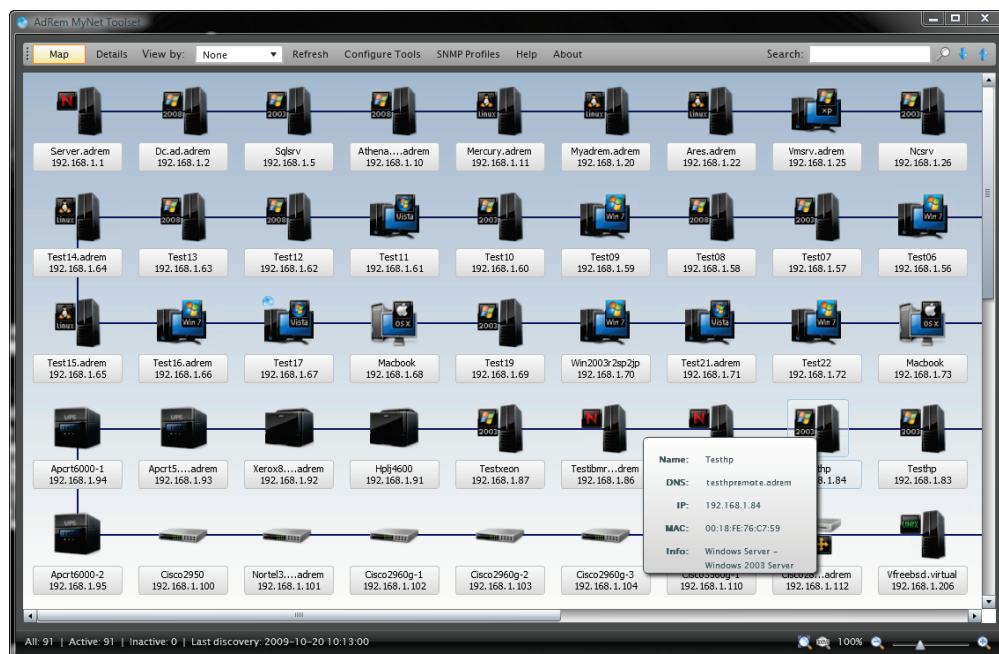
AdRem MyNet Toolset

Map Details View by: None Refresh Configure Tools SNMP Profiles Help About Search:

2008 2008 2008 Linux Linux Linux XP 2003

Server.adrem 192.168.1.1
Dc.ad.adrem 192.168.1.2
Sqlsrv 192.168.1.5
Athena....adrem 192.168.1.10
Mercury.adrem 192.168.1.11
Myadrem.adrem 192.168.1.20
Ares.adrem 192.168.1.22
Vmsrv.adrem 192.168.1.25
Ncsrv 192.168.1.26

Linux 2008 2008 Vista 2003 Win 7 2008 2003 Win 7

Test14.adrem 192.168.1.64
Test13 192.168.1.63
Test12 192.168.1.62
Test11 192.168.1.61
Test10 192.168.1.60
Test09 192.168.1.59
Test08 192.168.1.58
Test07 192.168.1.57
Test06 192.168.1.56

Linux Win 7 Vista OS X 2003 Win 7 Vista Win 7 OS X

Test15.adrem 192.168.1.65
Test16.adrem 192.168.1.66
Test17 192.168.1.67
Macbook 192.168.1.68
Test19 192.168.1.69
Win2003r2sp2jp 192.168.1.70
Test21.adrem 192.168.1.71
Test22 192.168.1.72
Macbook 192.168.1.73

UPS UPS 2003 2003

Apcrt6000-1 192.168.1.94
Apcrt5....adrem 192.168.1.93
Xerox8....adrem 192.168.1.92
Hplj4600 192.168.1.91
Testxeon 192.168.1.87
Testibmr....drem 192.168.1.86
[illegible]
thp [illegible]8.1.84
Testhp 192.168.1.83

Name: Testhp
DNS: testhpremote.adrem
IP: 192.168.1.84
MAC: 00:18:FE:76:C7:59
Info: Windows Server - Windows 2003 Server

UPS

Apcrt6000-2 192.168.1.95
Cisco2950 192.168.1.100
Nortel3....adrem 192.168.1.101
Cisco2960g-1 192.168.1.102
Cisco2960g-2 192.168.1.103
Cisco2960g-3 192.168.1.104
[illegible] 192.168.1.110
Cisco28....adrem 192.168.1.112
Vfreebsd.virtual 192.168.1.206

All: 91 | Active: 91 | Inactive: 0 | Last discovery: 2009-10-20 10:13:00 100%